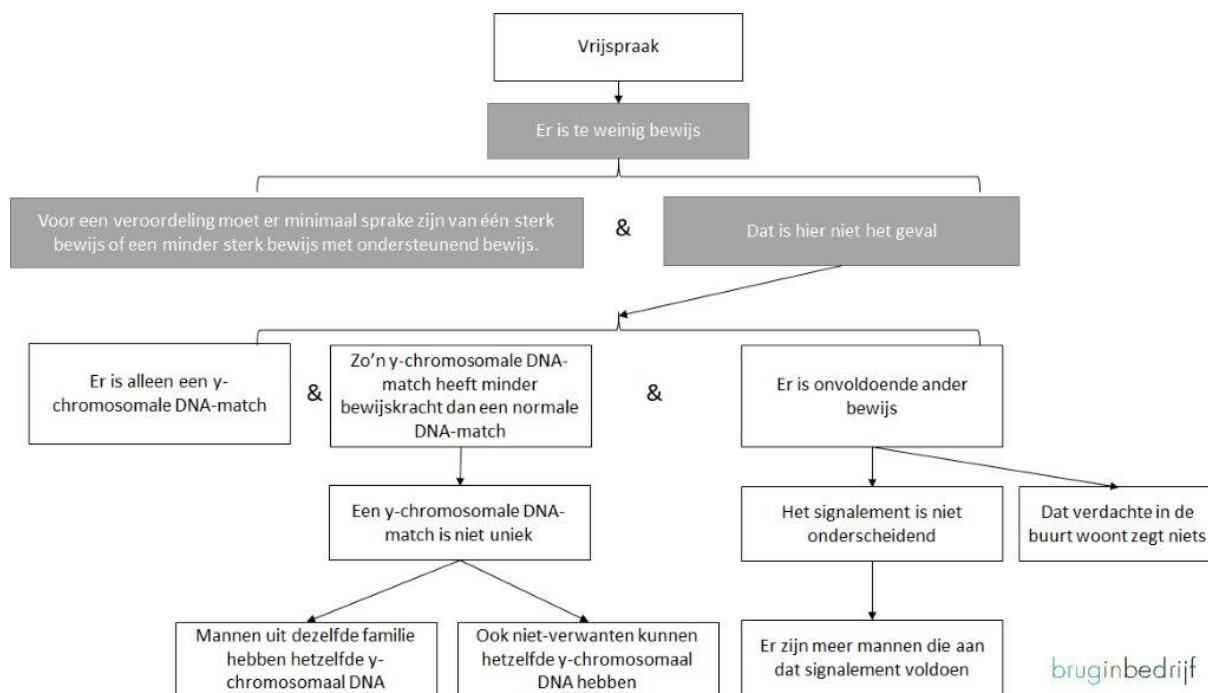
Vrijspraak

Er is te weinig bewijs

Voor een veroordeling moet er minimaal sprake zijn van één sterk bewijs of een minder sterk bewijs met ondersteunend bewijs.

&

Dat is hier niet het geval

Er is alleen een y-chromosomale DNA-match

&

Zo'n y-chromosomale DNA-match heeft minder bewijskracht dan een normale DNA-match

&

Er is onvoldoende ander bewijs

Een y-chromosomale DNA-match is niet uniek

Mannen uit dezelfde familie hebben hetzelfde y-chromosomaal DNA

Ook niet-verwanten kunnen hetzelfde y-chromosomaal DNA hebben

Het signalement is niet onderscheidend

Dat verdachte in de buurt woont zegt niets

Er zijn meer mannen die aan dat signalement voldoen

bruginbedrijf